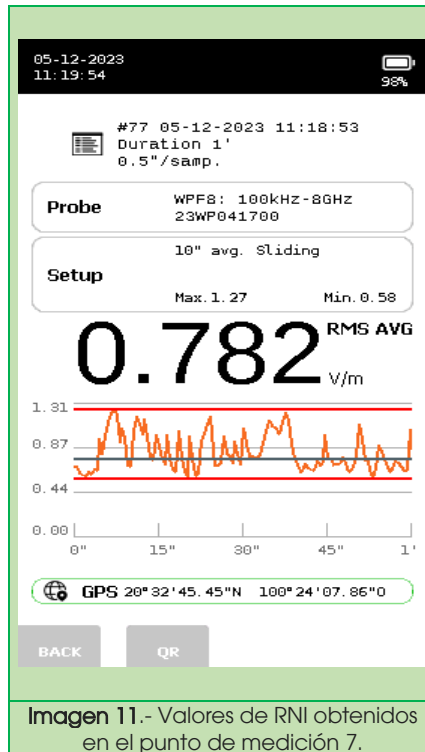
05-12-2023
11:19:54

98%

#77 05-12-2023 11:18:53
Duration 1'
0.5"/samp.

Probe
WPF8: 100kHz-8GHz
23WP041700

Setup
10" avg. Sliding
Max.1.27
Min.0.58

0.782 RMS AVG V/m

1.31
0.87
0.44
0.00
0"
15"
30"
45"
1'

GPS 20°32'45.45"N 100°24'07.86"O

BACK
QR

Imagen 11.- Valores de RNI obtenidos en el punto de medición 7.